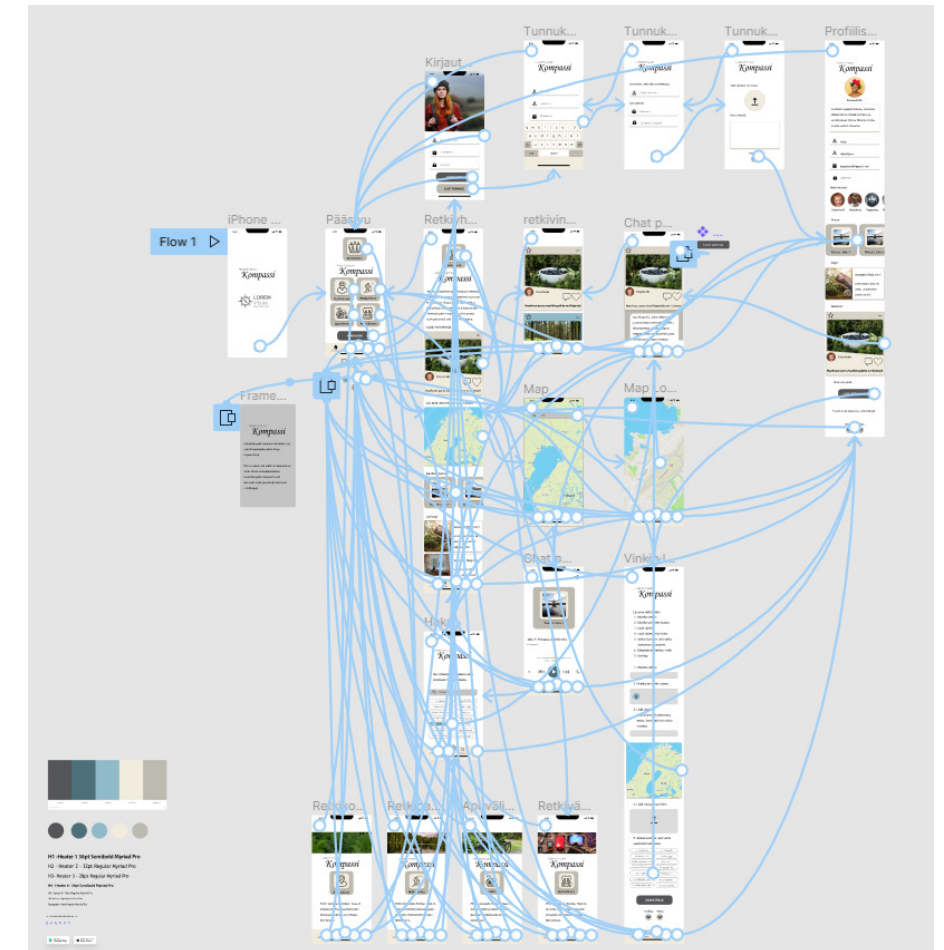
Tunnuk...
Tunnuk...
Tunnuk...
Profiilis...
Kirjaut...
Kompassi
Kompassi
Kompassi
Kompassi
iPhone ...
Pääsivu
Retkikoh...
retkivin...
Chat p...
Flow 1
Kompassi
Kompassi
Kompassi
LOREM IPSUM
Frame...
Kompassi
Map
Map lo...
Chat p...
Vinkkej...
Kompassi
Haku
Kompassi
Retkiko...
Retkiko...
Apuväli...
Retkivä...
Kompassi
Kompassi
Kompassi
Kompassi
H1 - Header 1 36pt Semibold Myriad Pro
H2 - Header 2 - 32pt Regular Myriad Pro
H3 - Header 3 - 28pt Regular Myriad Pro
H4 - Header 4 - 24pt Semibold Myriad Pro